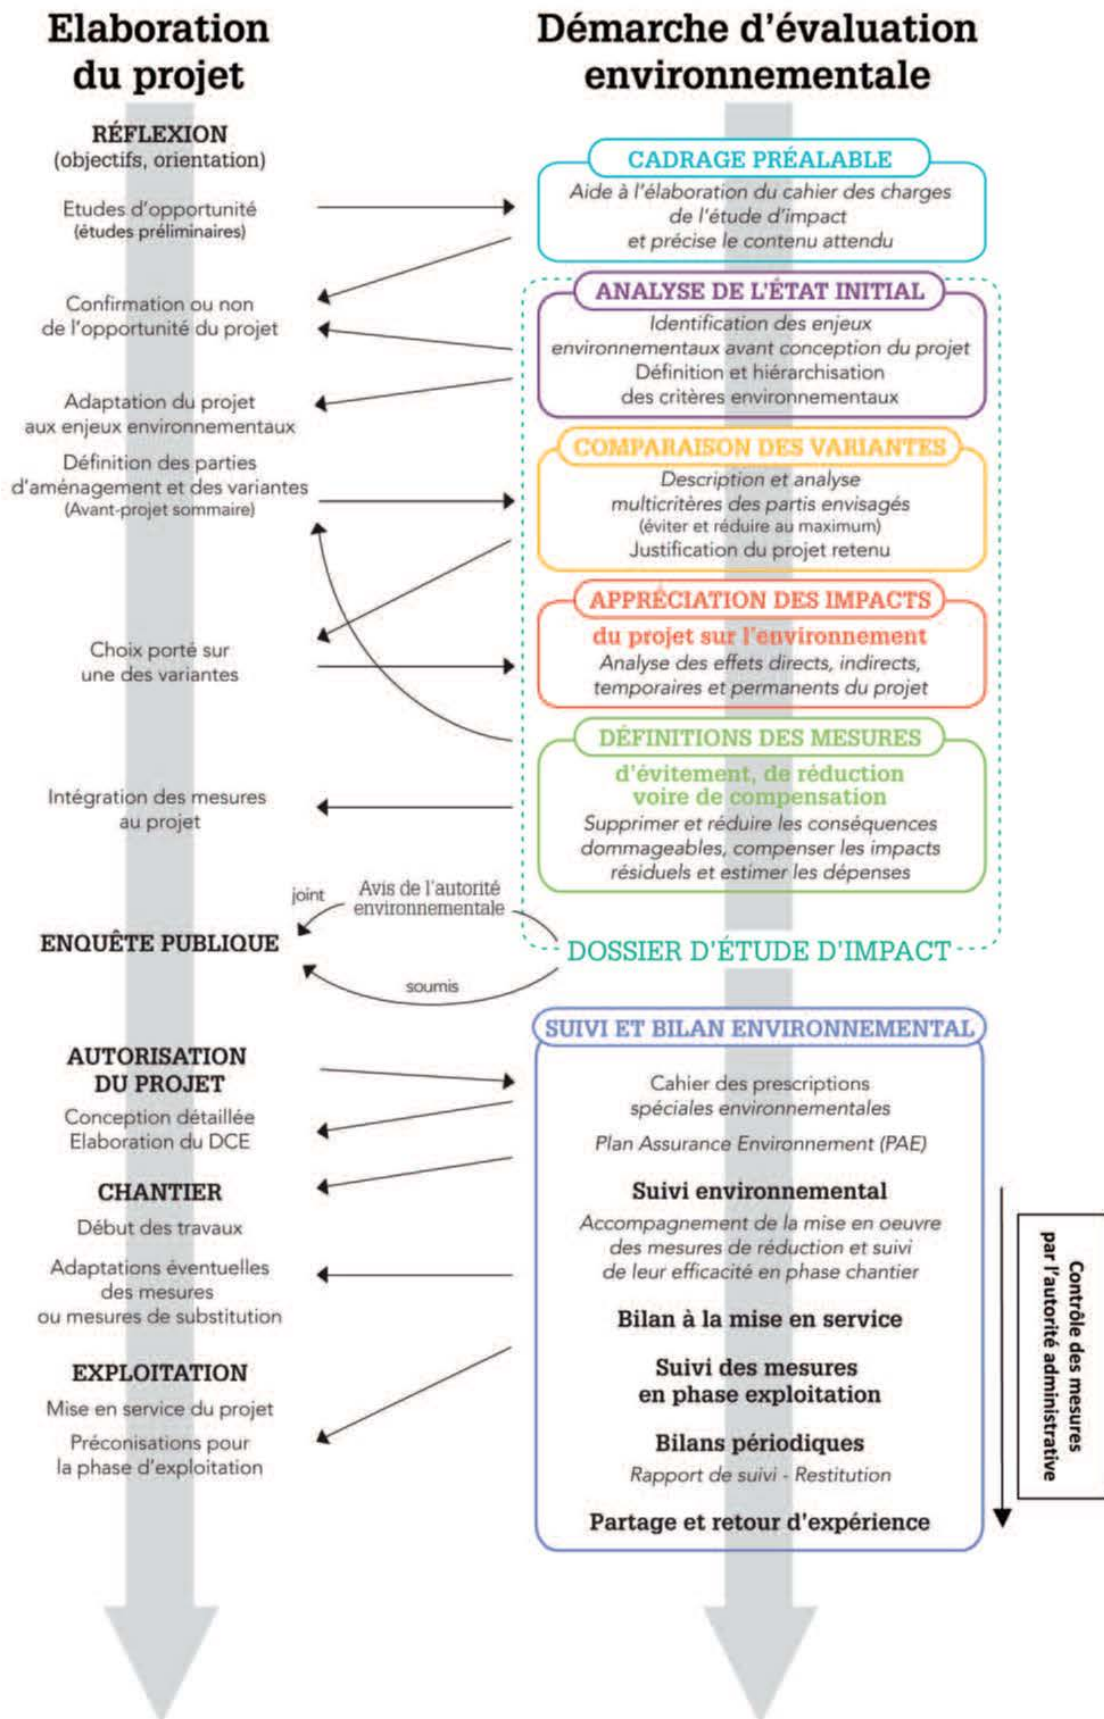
Elaboration du projet

RÉFLEXION
(objectifs, orientation)

Etudes d'opportunité
(études préliminaires)

Confirmation ou non de l'opportunité du projet

Adaptation du projet aux enjeux environnementaux

Définition des parties d'aménagement et des variantes
(Avant-projet sommaire)

Choix porté sur une des variantes

Intégration des mesures au projet

joint

Avis de l'autorité environnementale

ENQUÊTE PUBLIQUE

soumis

AUTORISATION DU PROJET
Conception détaillée
Elaboration du DCE

CHANTIER
Début des travaux

Adaptations éventuelles des mesures ou mesures de substitution

EXPLOITATION
Mise en service du projet

Préconisations pour la phase d'exploitation

Démarche d'évaluation environnementale

CADRAGE PRÉALABLE
Aide à l'élaboration du cahier des charges de l'étude d'impact et précise le contenu attendu

ANALYSE DE L'ÉTAT INITIAL
Identification des enjeux environnementaux avant conception du projet
Définition et hiérarchisation des critères environnementaux

COMPARAISON DES VARIANTES
Description et analyse multicritères des partis envisagés
(éviter et réduire au maximum)
Justification du projet retenu

APPRÉCIATION DES IMPACTS
du projet sur l'environnement
Analyse des effets directs, indirects, temporaires et permanents du projet

DÉFINITIONS DES MESURES
d'évitement, de réduction voire de compensation
Supprimer et réduire les conséquences dommageables, compenser les impacts résiduels et estimer les dépenses

DOSSIER D'ÉTUDE D'IMPACT

SUIVI ET BILAN ENVIRONNEMENTAL
Cahier des prescriptions spéciales environnementales
Plan Assurance Environnement (PAE)

Suivi environnemental
Accompagnement de la mise en oeuvre des mesures de réduction et suivi de leur efficacité en phase chantier

Bilan à la mise en service

Suivi des mesures en phase exploitation

Bilans périodiques
Rapport de suivi - Restitution

Partage et retour d'expérience

Contrôle des mesures par l'autorité administrative